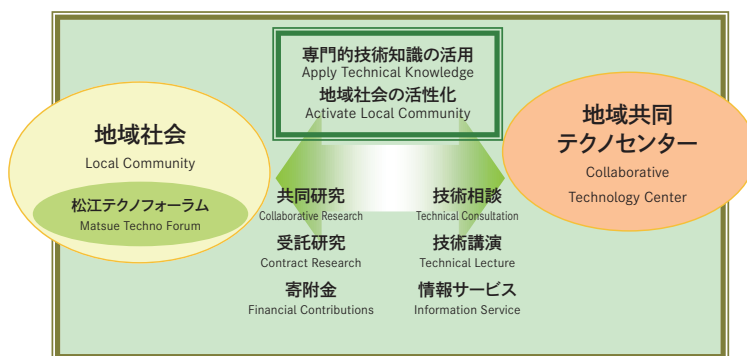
専門的技術知識の活用
Apply Technical Knowledge
地域社会の活性化
Activate Local Community

地域社会
Local Community
松江テクノフォーラム
Matsue Techno Forum

地域共同
テクノセンター
Collaborative
Technology Center

共同研究
Collaborative Research
受託研究
Contract Research
寄附金
Financial Contributions

技術相談
Technical Consultation
技術講演
Technical Lecture
情報サービス
Information Service